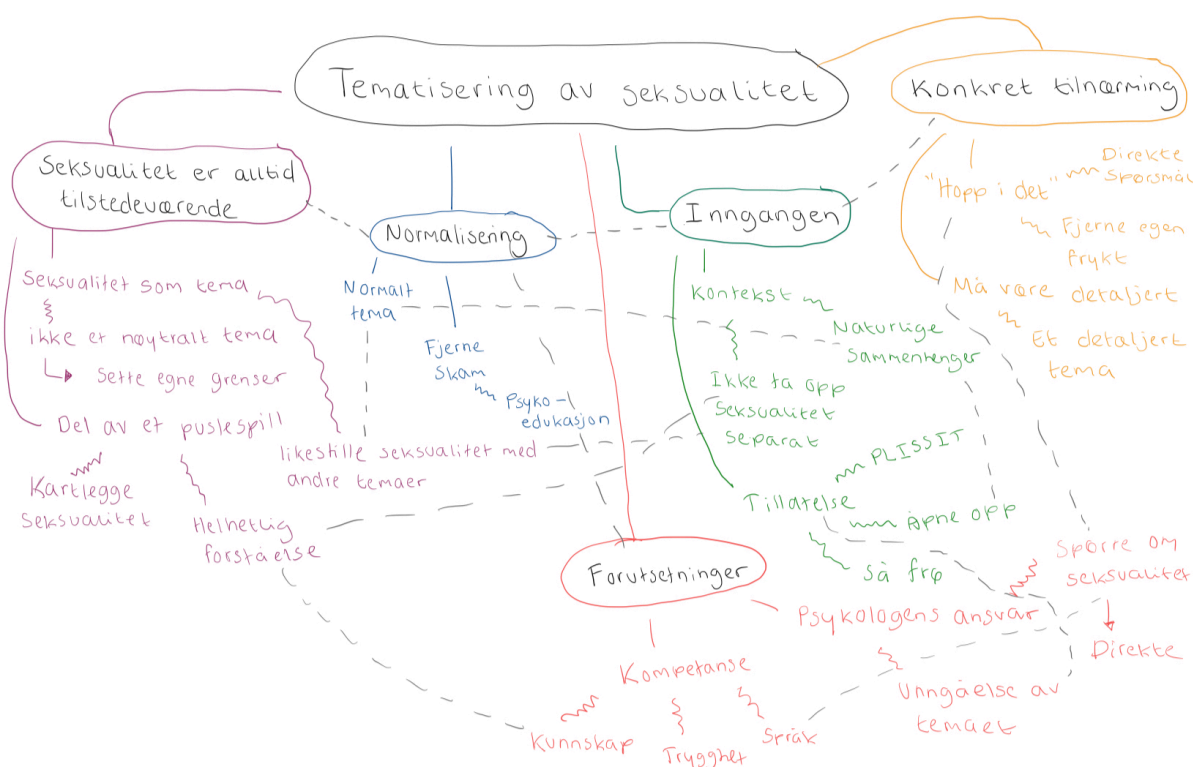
Tematisering av seksualitet

Konkret tilnærming

"Hopp i det"

Direkte spørsmål

Fjerne egen frykt

Må være detaljert

Et detaljert tema

Seksualitet er alltid tilstedeværende

Seksualitet som tema

ikke et nøytralt tema

Sette egne grenser

Del av et puslespill

Kartlegge seksualitet

Helhetlig forståelse

likestille seksualitet med andre temaer

Normalisering

Normalt tema

Fjerne skam

Psyko-edukasjon

Inngangen

Kontekst

Naturlige sammenhenger

Ikke ta opp seksualitet separat

PLISSIT

Tillatelse

Åpne opp

Så frø

Forutsetninger

Psykologens ansvar

Spørre om seksualitet

Direkte

Kompetanse

Kunnskap

Trygghet

Språk

Unngåelse av temaet